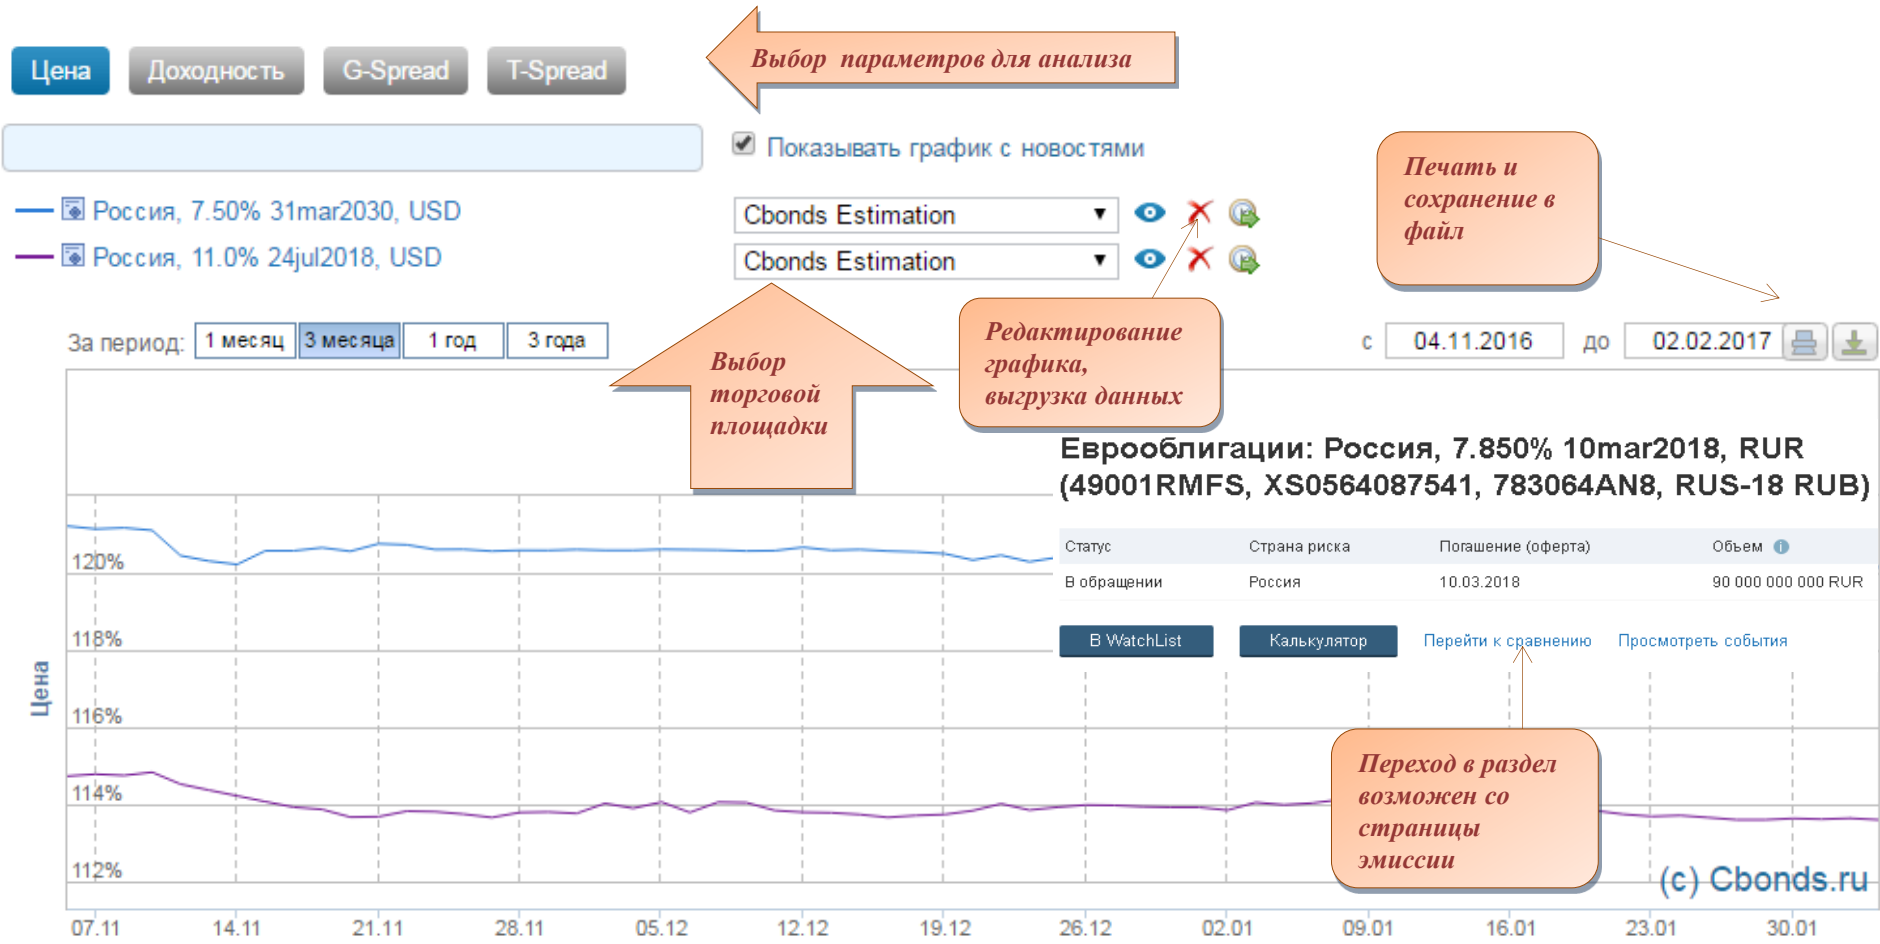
Цена Доходность G-Spread T-Spread

Выбор параметров для анализа

Показывать график с новостями

Печать и сохранение в файл

Россия, 7.50% 31mar2030, USD
Россия, 11.0% 24jul2018, USD

Cbonds Estimation
Cbonds Estimation

За период: 1 месяц 3 месяца 1 год 3 года

Выбор торговой площадки

Редактирование графика, выгрузка данных

с 04.11.2016 до 02.02.2017

Еврооблигации: Россия, 7.850% 10mar2018, RUR (49001RMFS, XS0564087541, 783064AN8, RUS-18 RUB)

| Статус | Страна риска | Погашение (оферта) | Объем |
|---|---|---|---|
| В обращении | Россия | 10.03.2018 | 90 000 000 000 RUR |

В WatchList Калькулятор Перейти к сравнению Просмотреть события

Цена

120%
118%
116%
114%
112%

Переход в раздел возможен со страницы эмиссии

(c) Cbonds.ru

07.11 14.11 21.11 28.11 05.12 12.12 19.12 26.12 02.01 09.01 16.01 23.01 30.01